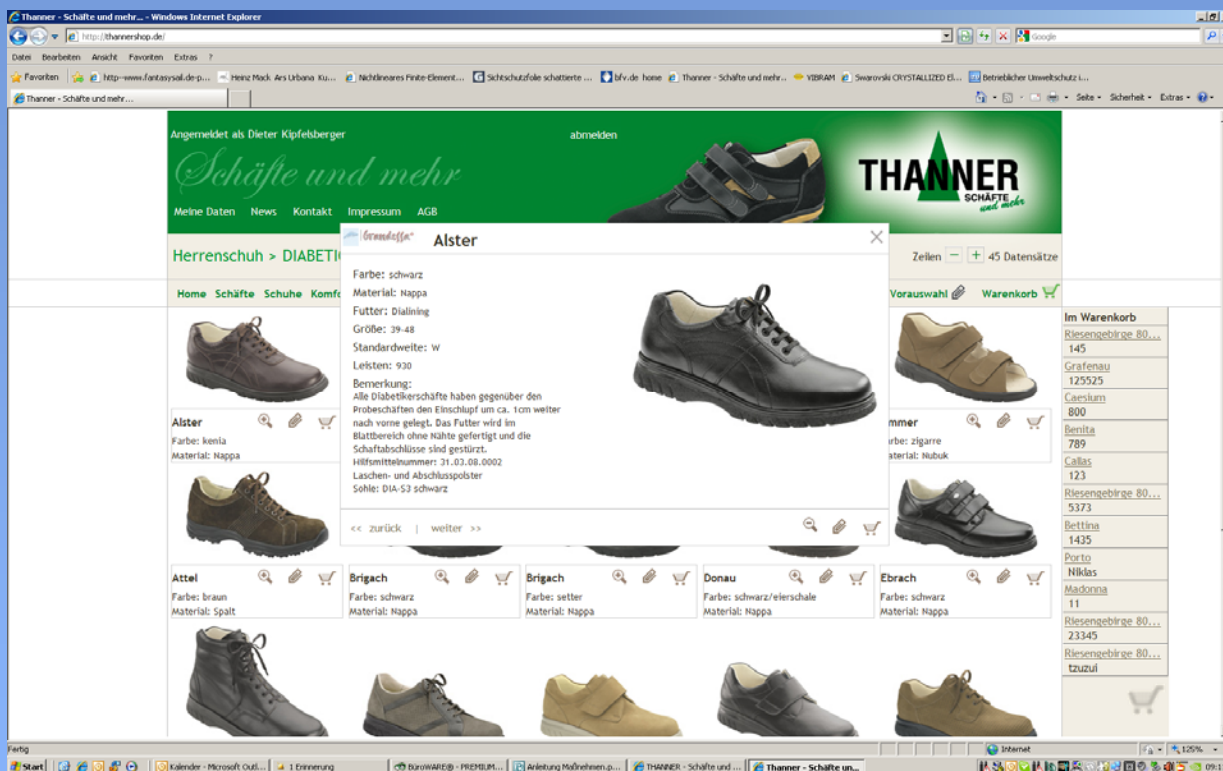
Thanner - Schäfte und mehr... - Windows Internet Explorer

http://thannershop.de/

Google

Datei Bearbeiten Ansicht Favoriten Extras ?

Favoriten http--www.fantasysail.de-p... Heinz Mack Ars Urbana Ku... Nichtlineares Finite-Element... Sichtschutzfolie schattierte ... bfv.de home Thanner - Schäfte und mehr... VIBRAM Swarovski CRYSTALLIZED El... Betrieblicher Umweltschutz i...

Thanner - Schäfte und mehr...

Seite · Sicherheit · Extras ·

Angemeldet als Dieter Kipfelsberger

abmelden

Schäfte und mehr

THANNER SCHÄFTE und mehr

Meine Daten News Kontakt Impressum AGB

Herrenschuh > DIABETI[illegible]

Zeilen − + 45 Datensätze

Home Schäfte Schuhe Komf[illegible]

Vorauswahl Warenkorb

Grandessa Alster

Farbe: schwarz
Material: Nappa
Futter: Dialining
Größe: 39-48
Standardweite: W
Leisten: 930
Bemerkung:
Alle Diabetikerschäfte haben gegenüber den Probeschäften den Einschlupf um ca. 1cm weiter nach vorne gelegt. Das Futter wird im Blattbereich ohne Nähte gefertigt und die Schaftabschlüsse sind gestürzt.
Hilfsmittelnummer: 31.03.08.0002
Laschen- und Abschlusspolster
Sohle: DIA-S3 schwarz

<< zurück | weiter >>

Alster
Farbe: kenia
Material: Nappa

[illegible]mmer
Farbe: zigarre
Material: Nubuk

Attel
Farbe: braun
Material: Spalt

Brigach
Farbe: schwarz
Material: Nappa

Brigach
Farbe: setter
Material: Nappa

Donau
Farbe: schwarz/eierschale
Material: Nappa

Ebrach
Farbe: schwarz
Material: Nappa

Im Warenkorb
Riesengebirge 80...
145
Grafenau
125525
Caesium
800
Benita
789
Callas
123
Riesengebirge 80...
5373
Bettina
1435
Porto
Niklas
Madonna
11
Riesengebirge 80...
23345
Riesengebirge 80...
tzuzui

Fertig

Internet

125%

Start Kalender - Microsoft Outl... 1 Erinnerung BüroWARE® - PREMIUM... Anleitung Maßnahmen.p... THANNER - Schäfte und ... Thanner - Schäfte un...

09:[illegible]